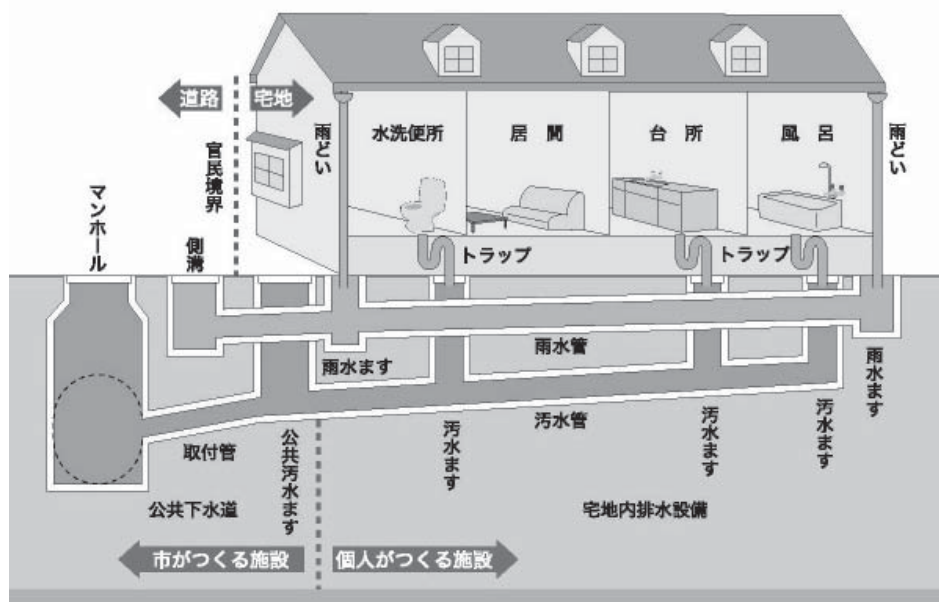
道路
宅地
官民境界
雨どい
水洗便所
居間
台所
風呂
雨どい
マンホール
側溝
トラップ
トラップ
雨水ます
雨水管
雨水ます
汚水管
汚水ます
汚水ます
汚水ます
取付管
公共汚水ます
公共下水道
宅地内排水設備
市がつくる施設
個人がつくる施設